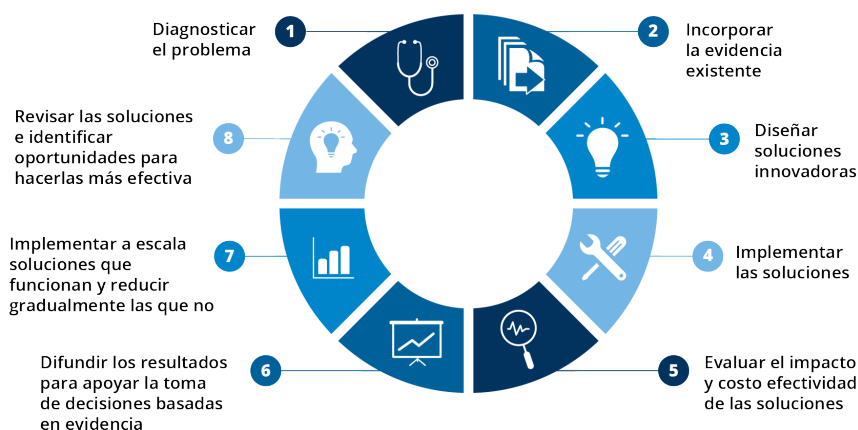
1
Diagnosticar el problema

2
Incorporar la evidencia existente

3
Diseñar soluciones innovadoras

4
Implementar las soluciones

5
Evaluar el impacto y costo efectividad de las soluciones

6
Difundir los resultados para apoyar la toma de decisiones basadas en evidencia

7
Implementar a escala soluciones que funcionan y reducir gradualmente las que no

8
Revisar las soluciones e identificar oportunidades para hacerlas más efectiva